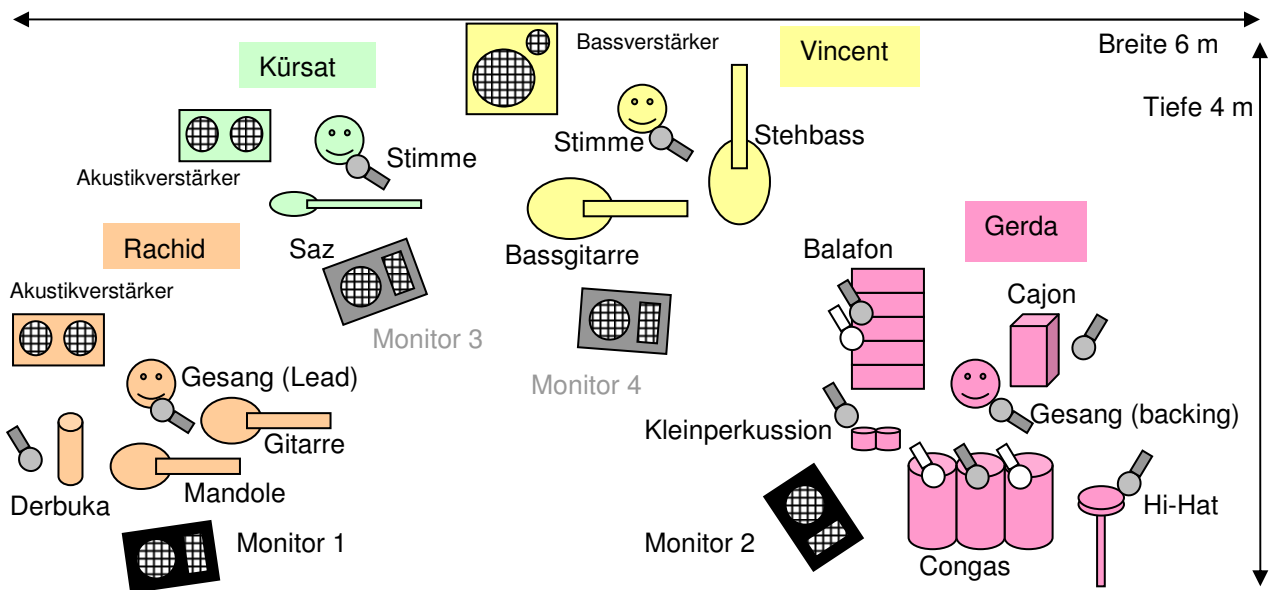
Breite 6 m

Tiefe 4 m

Kürsat

Bassverstärker

Vincent

Akustikverstärker

Stimme

Stimme

Stehbass

Rachid

Saz

Bassgitarre

Gerda

Balafon

Akustikverstärker

Monitor 3

Cajon

Monitor 4

Gesang (Lead)

Gitarre

Kleinperkussion

Gesang (backing)

Mandole

Derbuka

Hi-Hat

Monitor 1

Monitor 2

Congas